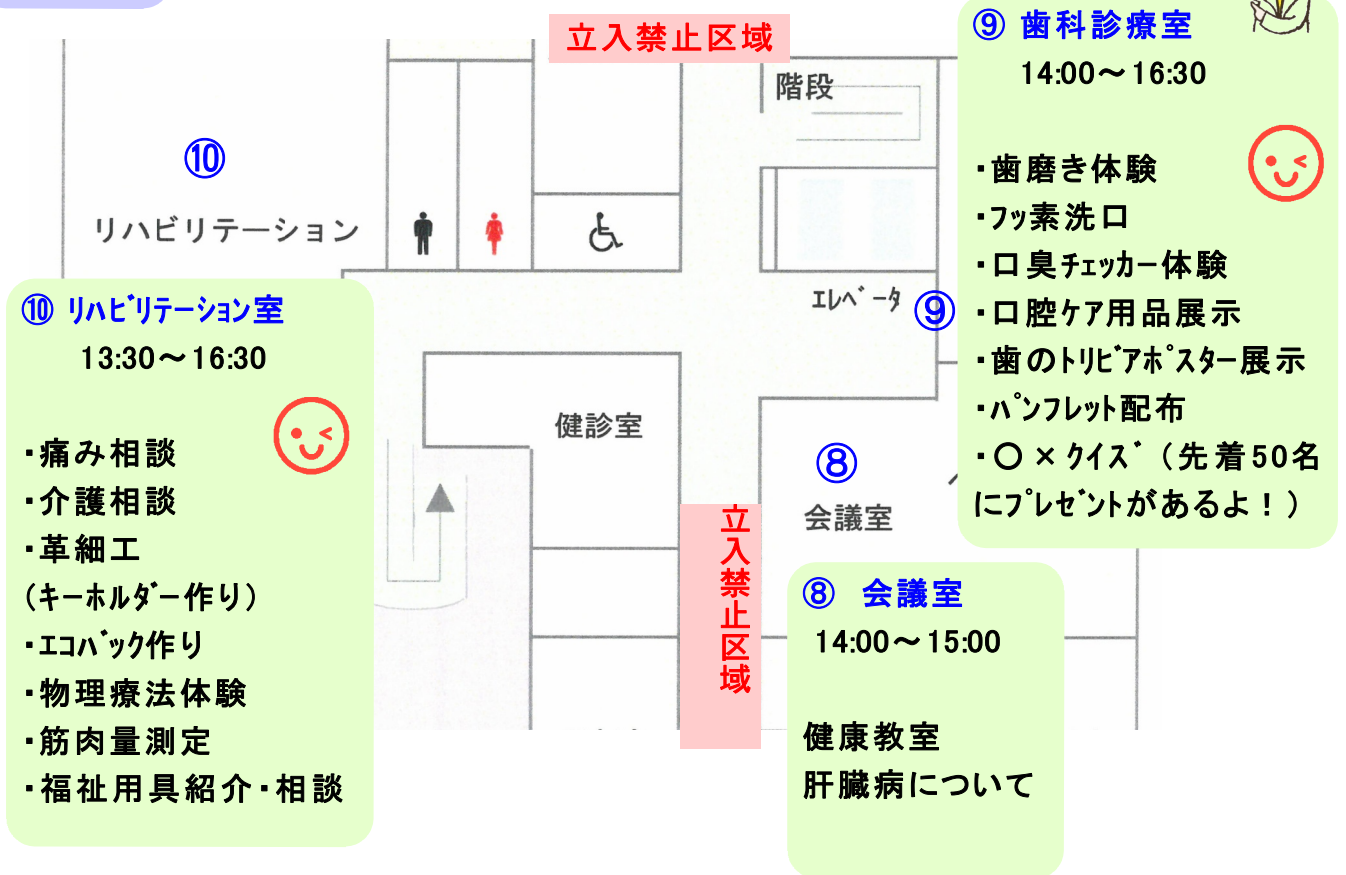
立入禁止区域

階段

⑩

リハビリテーション

エレベータ ⑨

健診室

⑧

会議室

立入禁止区域

⑨ 歯科診療室
14:00～16:30

・歯磨き体験
・フッ素洗口
・口臭チェッカー体験
・口腔ケア用品展示
・歯のトリビアポスター展示
・パンフレット配布
・〇×クイズ（先着50名にプレゼントがあるよ！）

⑩ リハビリテーション室
13:30～16:30

・痛み相談
・介護相談
・革細工
（キーホルダー作り）
・エコバック作り
・物理療法体験
・筋肉量測定
・福祉用具紹介・相談

⑧ 会議室
14:00～15:00

健康教室
肝臓病について